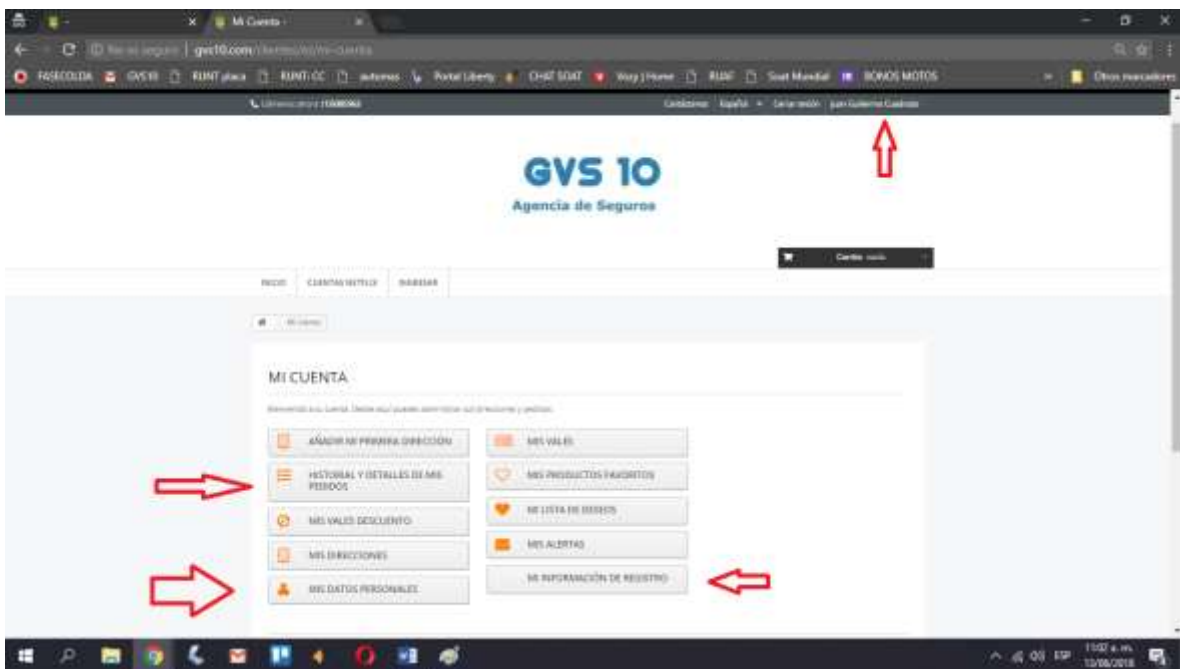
Mi Cuenta -

gvs10.com/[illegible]/mi-cuenta

FASECOLDA GVS10 RUNT placa RUNT CC autornas Portal Liberty CHAT SOAT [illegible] RUAF Soat Mundial BONOS MOTOS Otros marcadores

Llámenos ahora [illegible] Contáctenos Español Cerrar sesión Juan Guillermo Cuadrado

GVS 10
Agencia de Seguros

Carrito vacío

INICIO CUENTAS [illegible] BIENESTAR

Mi cuenta

MI CUENTA

Bienvenido a su cuenta. Desde aquí puede administrar sus direcciones y pedidos.

AÑADIR MI PRIMERA DIRECCIÓN
HISTORIAL Y DETALLES DE MIS PEDIDOS
MIS VALES DESCUENTO
MIS DIRECCIONES
MIS DATOS PERSONALES

MIS VALES
MIS PRODUCTOS FAVORITOS
MI LISTA DE DESEOS
MIS ALERTAS
MI INFORMACIÓN DE REGISTRO

ESP 11:02 a. m. 13/06/2018